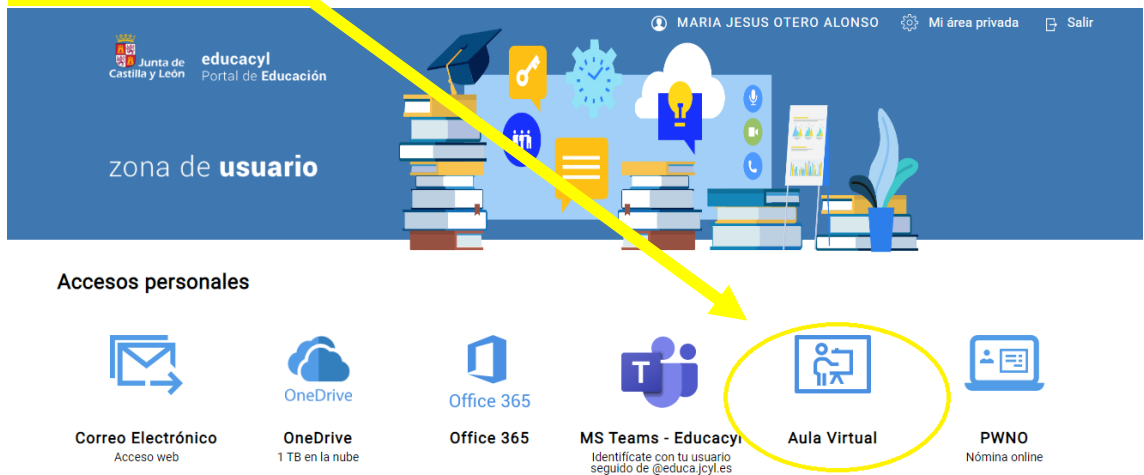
MARIA JESUS OTERO ALONSO Mi área privada Salir

Junta de Castilla y León

educacyl
Portal de Educación

zona de usuario

Accesos personales

Correo Electrónico
Acceso web

OneDrive
OneDrive
1 TB en la nube

Office 365
Office 365

MS Teams - Educacyl
Identifícate con tu usuario seguido de @educa.jcyl.es

Aula Virtual

PWNO
Nómina online